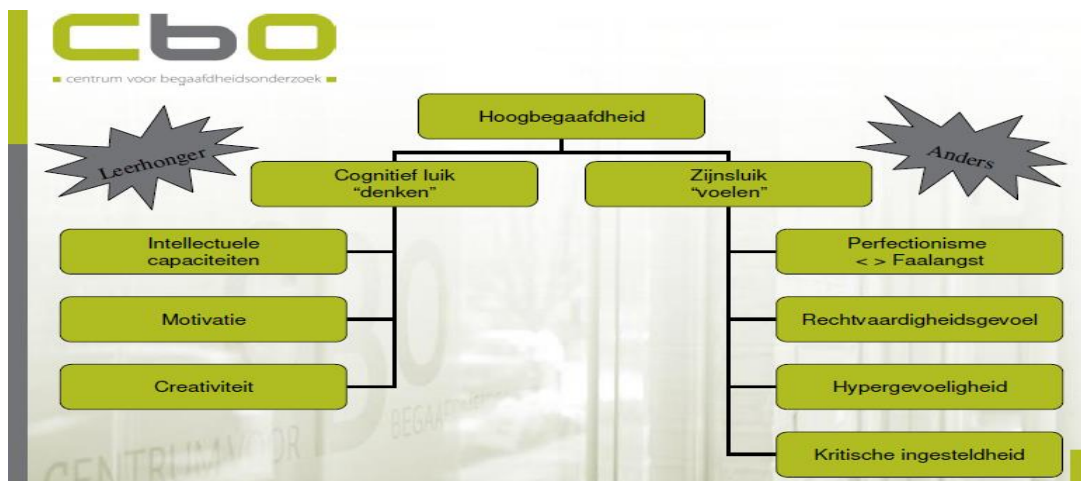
cbo

centrum voor begaafdheidsonderzoek

Hoogbegaafdheid

Leerhonger

Anders

Cognitief luik
“denken”

Zijnsluik
“voelen”

Intellectuele capaciteiten

Motivatie

Creativiteit

Perfectionisme
< > Faalangst

Rechtvaardigheidsgevoel

Hypergevoeligheid

Kritische ingesteldheid

CENTRUM VOOR BEGAAFDHEIDS